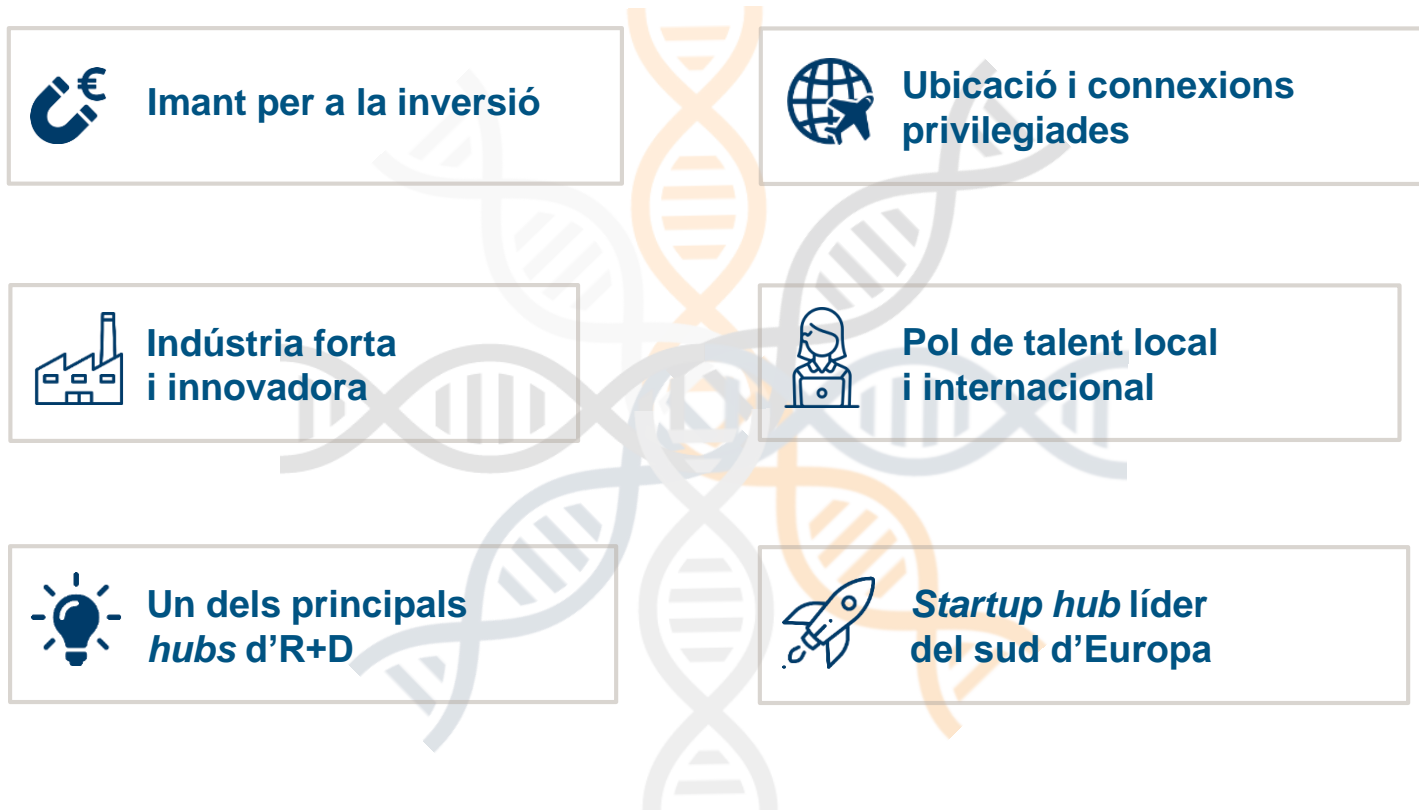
€ Imant per a la inversió

Ubicació i connexions privilegiades

Indústria forta i innovadora

Pol de talent local i internacional

Un dels principals *hubs* d’R+D

*Startup hub* líder del sud d’Europa